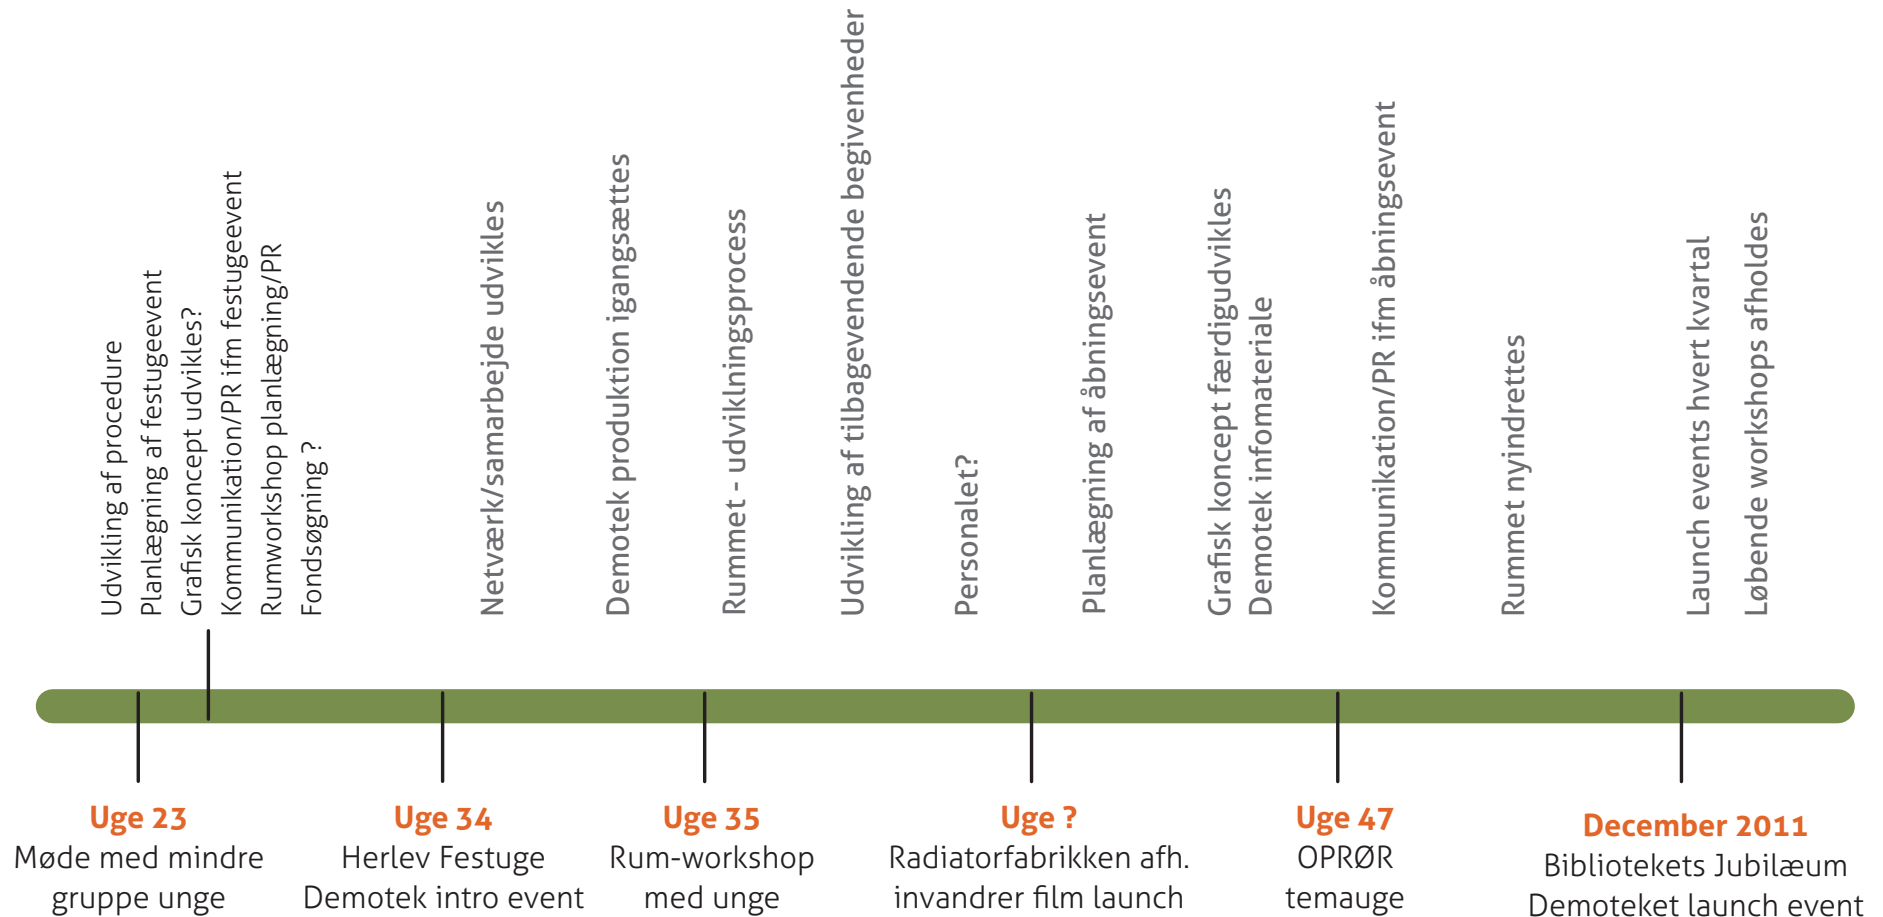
Udvikling af procedure
Planlægning af festugeevent
Grafisk koncept udvikles?
Kommunikation/PR ifm festugeevent
Rumworkshop planlægning/PR
Fondsøgning ?

Netværk/samarbejde udvikles

Demotek produktion igangsættes

Rummet - udviklningsprocess

Udvikling af tilbagevendende begivenheder

Personalet?

Planlægning af åbningsevent

Grafisk koncept færdigudvikles
Demotek infomateriale

Kommunikation/PR ifm åbningsevent

Rummet nyindrettes

Launch events hvert kvartal
Løbende workshops afholdes

Uge 23
Møde med mindre gruppe unge

Uge 34
Herlev Festuge
Demotek intro event

Uge 35
Rum-workshop med unge

Uge ?
Radiatorfabrikken afh. invandrer film launch

Uge 47
OPRØR temauge

December 2011
Bibliotekets Jubilæum
Demoteket launch event